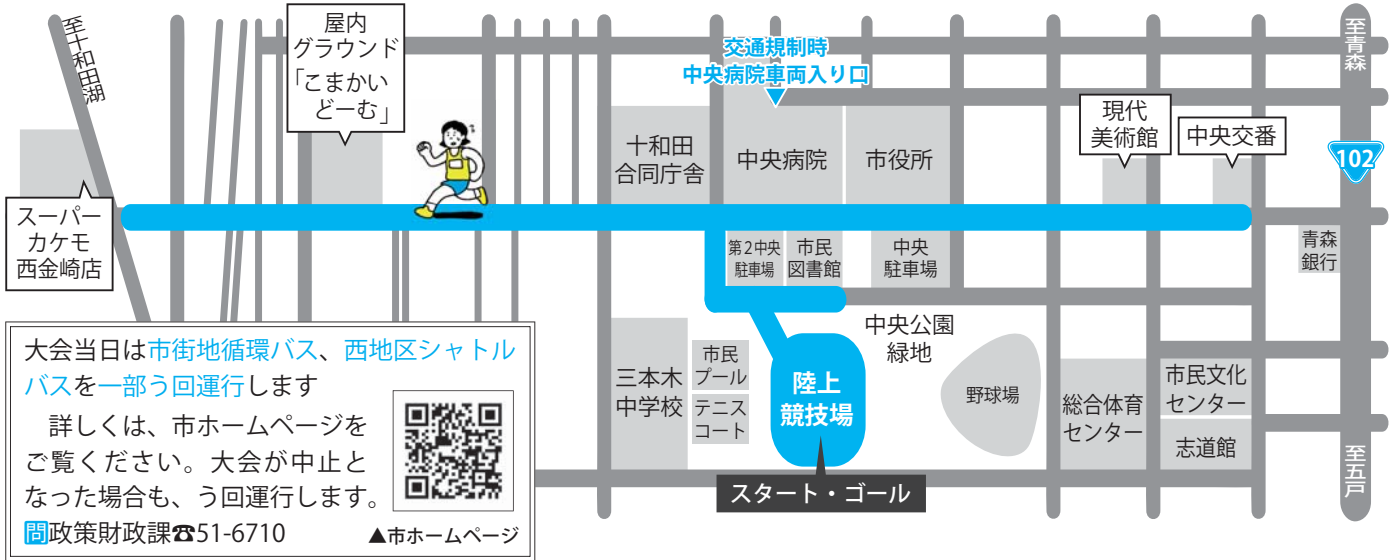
至十和田湖

屋内グラウンド「こまかいどーむ」

交通規制時
中央病院車両入り口

至青森

現代美術館

中央交番

102

十和田合同庁舎

中央病院

市役所

スーパーカケモ西金崎店

第2中央駐車場

市民図書館

中央駐車場

青森銀行

中央公園緑地

大会当日は市街地循環バス、西地区シャトルバスを一部う回運行します

詳しくは、市ホームページをご覧ください。大会が中止となった場合も、う回運行します。

問政策財政課☎51-6710

▲市ホームページ

三本木中学校

市民プール

テニスコート

陸上競技場

野球場

総合体育センター

市民文化センター

志道館

至五戸

スタート・ゴール